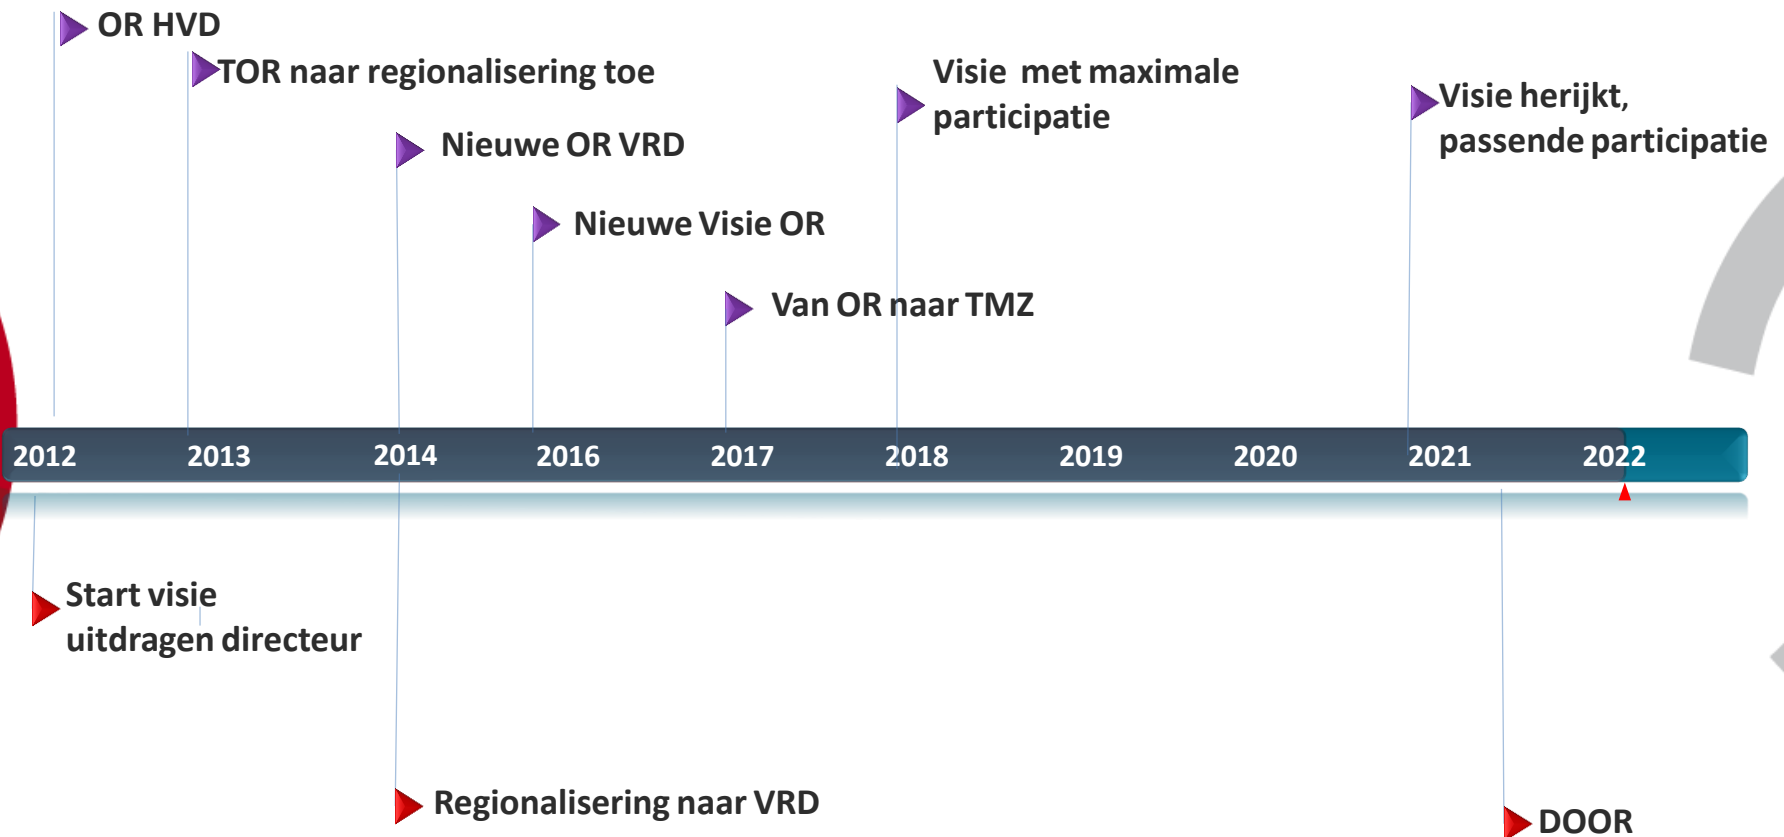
OR HVD

TOR naar regionalisering toe

Nieuwe OR VRD

Nieuwe Visie OR

Van OR naar TMZ

Visie met maximale participatie

Visie herijkt, passende participatie

2012 2013 2014 2016 2017 2018 2019 2020 2021 2022

Start visie uitdragen directeur

Regionalisering naar VRD

DOOR